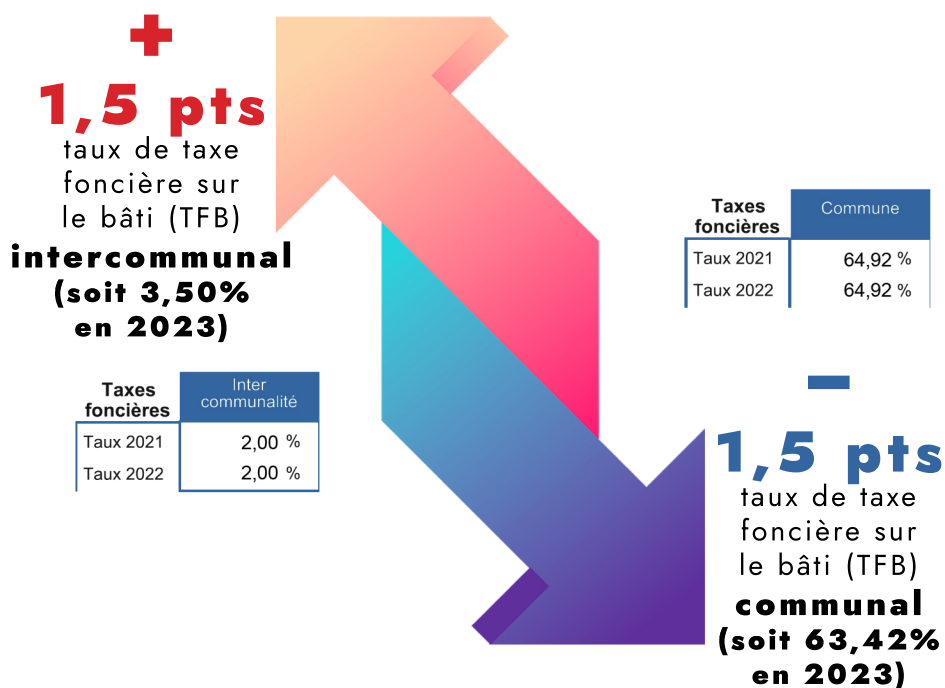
+

1,5 pts
taux de taxe foncière sur le bâti (TFB)
intercommunal
(soit 3,50% en 2023)

| Taxes foncières | Inter communalité |
|---|---|
| Taux 2021 | 2,00 % |
| Taux 2022 | 2,00 % |

| Taxes foncières | Commune |
|---|---|
| Taux 2021 | 64,92 % |
| Taux 2022 | 64,92 % |

-

1,5 pts
taux de taxe foncière sur le bâti (TFB)
communal
(soit 63,42% en 2023)